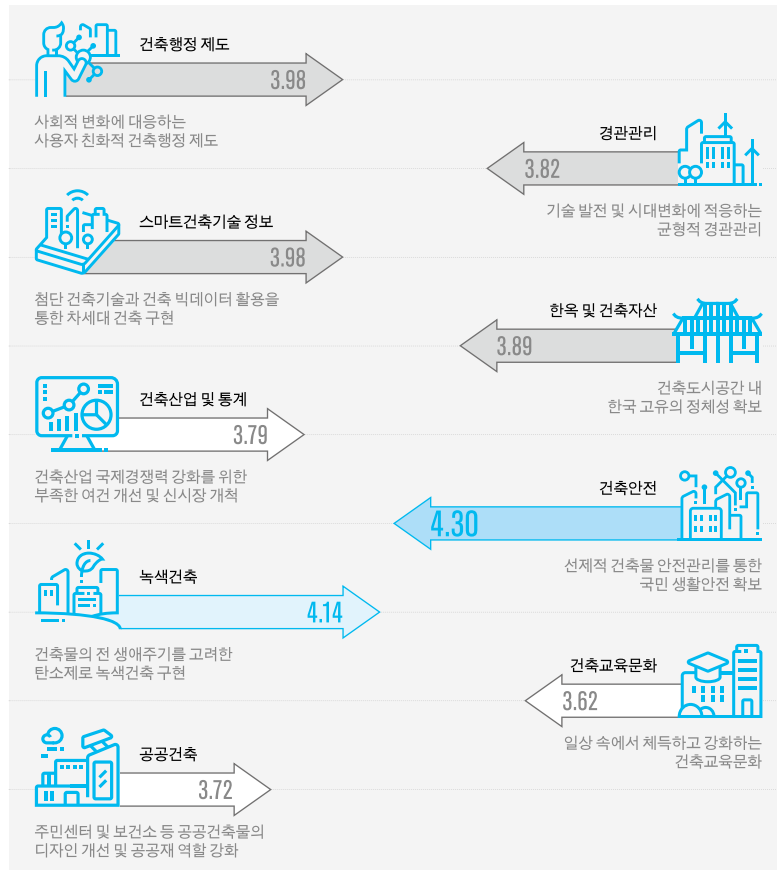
건축행정 제도
3.98
사회적 변화에 대응하는 사용자 친화적 건축행정 제도

경관관리
3.82
기술 발전 및 시대변화에 적응하는 균형적 경관관리

스마트건축기술 정보
3.98
첨단 건축기술과 건축 빅데이터 활용을 통한 차세대 건축 구현

한옥 및 건축자산
3.89
건축도시공간 내 한국 고유의 정체성 확보

건축산업 및 통계
3.79
건축산업 국제경쟁력 강화를 위한 부족한 여건 개선 및 신시장 개척

건축안전
4.30
선제적 건축물 안전관리를 통한 국민 생활안전 확보

녹색건축
4.14
건축물의 전 생애주기를 고려한 탄소제로 녹색건축 구현

건축교육문화
3.62
일상 속에서 체득하고 강화하는 건축교육문화

공공건축
3.72
주민센터 및 보건소 등 공공건축물의 디자인 개선 및 공공재 역할 강화